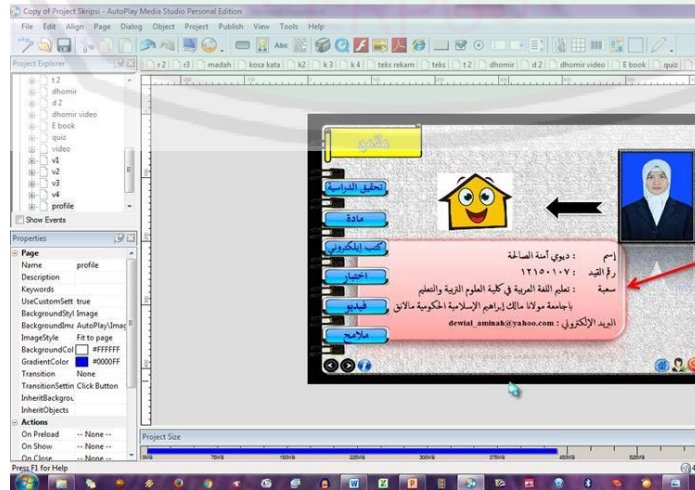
Copy of Project Skripsi - AutoPlay Media Studio Personal Edition

File Edit Align Page Dialog Object Project Publish View Tools Help

Project Explorer

r 2 | r3 | madah | kosa kata | k2 | k 3 | k 4 | teks rekam | teks | t 2 | dhomir | d 2 | dhomir video | E book | quiz

t 2
dhomir
d 2
dhomir video
E book
quiz
video
v1
v2
v3
v4
profile

Show Events

Properties

| Page | |
|---|---|
| Name | profile |
| Description | |
| Keywords | |
| UseCustomSett | true |
| BackgroundStyl | Image |
| BackgroundIma | AutoPlay\Imag |
| ImageStyle | Fit to page |
| BackgroundCol | #FFFFFF |
| GradientColor | #0000FF |
| Transition | None |
| TransitionSettin | Click Button |
| InheritBackgrou | |
| InheritObjects | |
| Actions | |
| On Preload | -- None -- |
| On Show | -- None -- |
| On Close | -- None -- |

ملخص

تحقيق الدراسة

مادة

كتب إيلكتروني

اختبار

فيديو

ملاحظ

إسم : ديوي أمنة الصالحة
رقم القيد : ١٢١٥٠١٠٧
شعبة : تعليم اللغة العربية في كلية العلوم التربية والتعليم
بجامعة مولانا مالك إبراهيم الإسلامية الحكومية مالانق
البريد الإلكتروني : dewial_aminah@yahoo.com

Project Size

Press F1 for Help